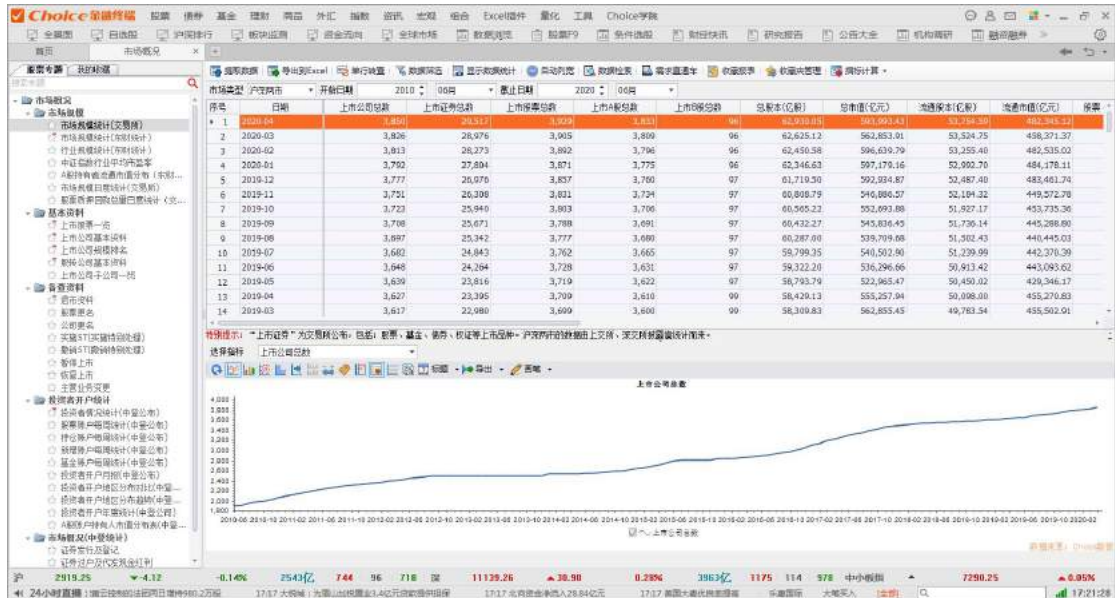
Choice金融终端 股票 债券 基金 理财 商品 外汇 指数 资讯 宏观 组合 Excel插件 量化 工具 Choice学院

全景图 自选股 沪深排行 板块监测 资金流向 全球市场 数据浏览 股票F9 条件选股 财经快讯 研究报告 公告大全 机构调研 融资融券

首页 市场概况

板块专题 我的收藏

市场概况
市场规模
市场规模统计(交易所)
市场规模统计(东财统计)
行业规模统计(东财统计)
中证指数行业平均市盈率
A股特有指数市值分布(东财...)
市场规模日度统计(交易所)
股票质押回购数量日度统计(交...)
基本资料
上市股票一览
上市公司基本资料
股东公司规模排名
股东公司基本资料
上市母子公司一览
备查资料
退市资料
股票更名
公司更名
实施ST(实施特别处理)
撤销ST(撤销特别处理)
暂停上市
恢复上市
主营业务变更
投资者开户统计
投资者情况统计(中登公布)
股票账户每周统计(中登公布)
持仓账户每周统计(中登公布)
新增账户每周统计(中登公布)
基金账户每周统计(中登公布)
投资者开户月报(中登公布)
投资者开户地区分布统计(中登...)
投资者开户地区分布趋势(中登...)
投资者开户年度统计(中登公布)
A股账户持有人市值分布表(中登...)
市场概况(中登统计)
证券登记及登记
证券过户及代发放红利

提取数据 导出到Excel 单行设置 数据筛选 显示数据统计 自动列宽 数据检索 需求直通车 收藏报表 收藏夹管理 指标计算

市场类型 沪深两市 开始日期 2010 06月 截止日期 2020 06月

| 序号 | 日期 | 上市公司总数 | 上市证券总数 | 上市股票总数 | 上市A股总数 | 上市B股总数 | 总股本(亿股) | 总市值(亿元) | 流通股本(亿股) | 流通市值(亿元) |
|---|---|---|---|---|---|---|---|---|---|---|
| 1 | 2020-04 | 3,850 | 29,317 | 3,939 | 3,833 | 96 | 62,930.05 | 593,993.43 | 53,754.59 | 482,945.32 |
| 2 | 2020-03 | 3,826 | 28,976 | 3,905 | 3,809 | 96 | 62,625.12 | 562,853.91 | 53,524.75 | 458,371.37 |
| 3 | 2020-02 | 3,813 | 28,273 | 3,892 | 3,796 | 96 | 62,450.58 | 596,639.79 | 53,255.40 | 482,535.02 |
| 4 | 2020-01 | 3,792 | 27,894 | 3,871 | 3,775 | 96 | 62,346.63 | 597,179.16 | 52,992.70 | 484,178.11 |
| 5 | 2019-12 | 3,777 | 26,976 | 3,857 | 3,760 | 97 | 61,719.50 | 592,934.87 | 52,487.40 | 483,461.74 |
| 6 | 2019-11 | 3,751 | 26,308 | 3,831 | 3,734 | 97 | 60,808.79 | 546,886.57 | 52,184.32 | 449,572.78 |
| 7 | 2019-10 | 3,723 | 25,940 | 3,803 | 3,706 | 97 | 60,565.22 | 552,693.88 | 51,927.17 | 453,735.36 |
| 8 | 2019-09 | 3,708 | 25,671 | 3,788 | 3,691 | 97 | 60,432.27 | 545,836.45 | 51,736.14 | 445,288.60 |
| 9 | 2019-08 | 3,697 | 25,342 | 3,777 | 3,680 | 97 | 60,287.60 | 539,709.68 | 51,502.43 | 440,445.03 |
| 10 | 2019-07 | 3,682 | 24,843 | 3,762 | 3,665 | 97 | 59,799.35 | 540,502.90 | 51,239.99 | 442,370.39 |
| 11 | 2019-06 | 3,648 | 24,264 | 3,728 | 3,631 | 97 | 59,322.20 | 536,296.66 | 50,913.42 | 443,093.62 |
| 12 | 2019-05 | 3,639 | 23,816 | 3,719 | 3,622 | 97 | 58,793.79 | 522,965.47 | 50,450.02 | 429,346.17 |
| 13 | 2019-04 | 3,627 | 23,395 | 3,709 | 3,610 | 99 | 58,429.13 | 555,257.94 | 50,098.00 | 455,270.83 |
| 14 | 2019-03 | 3,617 | 22,980 | 3,699 | 3,600 | 99 | 58,309.83 | 562,855.45 | 49,783.54 | 455,502.01 |

特别提示: "上市证券"为交易所公布,包括:股票、基金、债券、权证等上市品种。沪深两市的数据由上交所、深交所披露数据统计而来。

选择指标 上市公司总数

标题 导出 画笔

上市公司总数

4,000 3,800 3,600 3,400 3,200 3,000 2,800 2,600 2,400 2,200 2,000 1,800

2010-06 2010-10 2011-02 2011-06 2011-10 2012-02 2012-06 2012-10 2013-02 2013-06 2013-10 2014-02 2014-06 2014-10 2015-02 2015-06 2015-10 2016-02 2016-06 2016-10 2017-02 2017-06 2017-10 2018-02 2018-06 2018-10 2019-02 2019-06 2019-10 2020-02

上市公司总数

数据来源: Choice数据

沪 2919.25 -4.12 -0.14% 2543亿 744 96 718 深 11139.26 30.98 0.28% 3963亿 1175 114 978 中小板指 7290.25 0.05%

24小时直播 | 第三季度的往届同比增长980.2万股 17:17 大视频 | 九圆山...提供利用 17:17 北向资金净流入28.84亿元 17:17 美国大通优质美国指数 乐蓄国际 大联买入 17:21:28